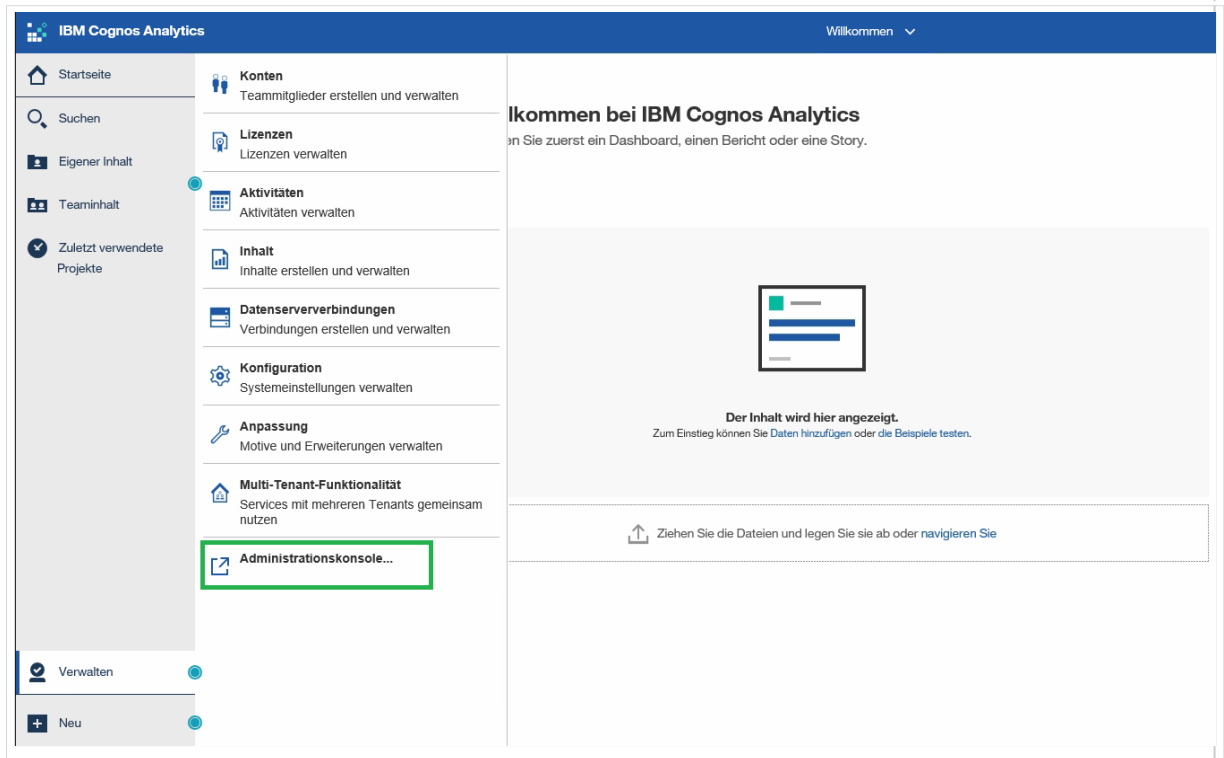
IBM Cognos Analytics

Willkommen

Startseite

Suchen

Eigener Inhalt

Teaminhalt

Zuletzt verwendete Projekte

Konten
Teammitglieder erstellen und verwalten

Lizenzen
Lizenzen verwalten

Aktivitäten
Aktivitäten verwalten

Inhalt
Inhalte erstellen und verwalten

Datenserververbindungen
Verbindungen erstellen und verwalten

Konfiguration
Systemeinstellungen verwalten

Anpassung
Motive und Erweiterungen verwalten

Multi-Tenant-Funktionalität
Services mit mehreren Tenants gemeinsam nutzen

Administrationskonsole...

lkommen bei IBM Cognos Analytics

en Sie zuerst ein Dashboard, einen Bericht oder eine Story.

Der Inhalt wird hier angezeigt.
Zum Einstieg können Sie Daten hinzufügen oder die Beispiele testen.

Ziehen Sie die Dateien und legen Sie sie ab oder navigieren Sie

Verwalten

Neu